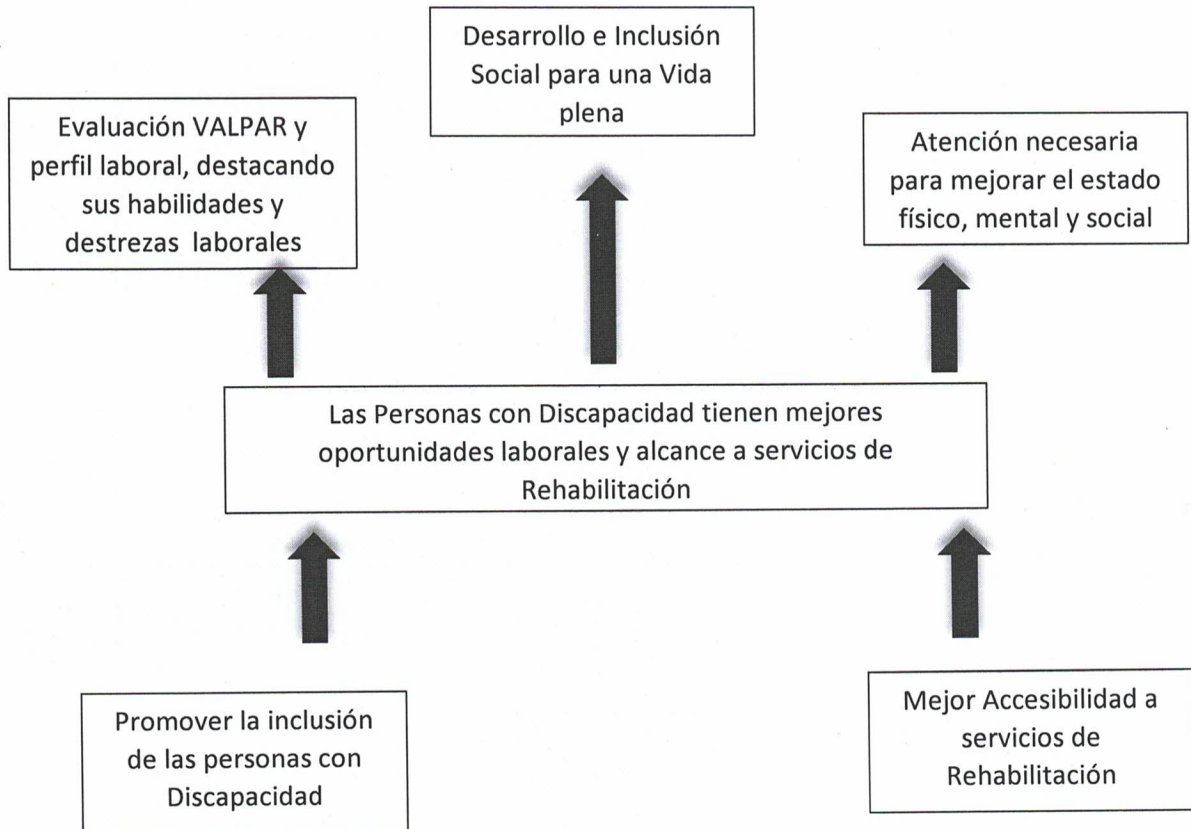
Desarrollo e Inclusión Social para una Vida plena

Evaluación VALPAR y perfil laboral, destacando sus habilidades y destrezas laborales

Atención necesaria para mejorar el estado físico, mental y social

Las Personas con Discapacidad tienen mejores oportunidades laborales y alcance a servicios de Rehabilitación

Promover la inclusión de las personas con Discapacidad

Mejor Accesibilidad a servicios de Rehabilitación